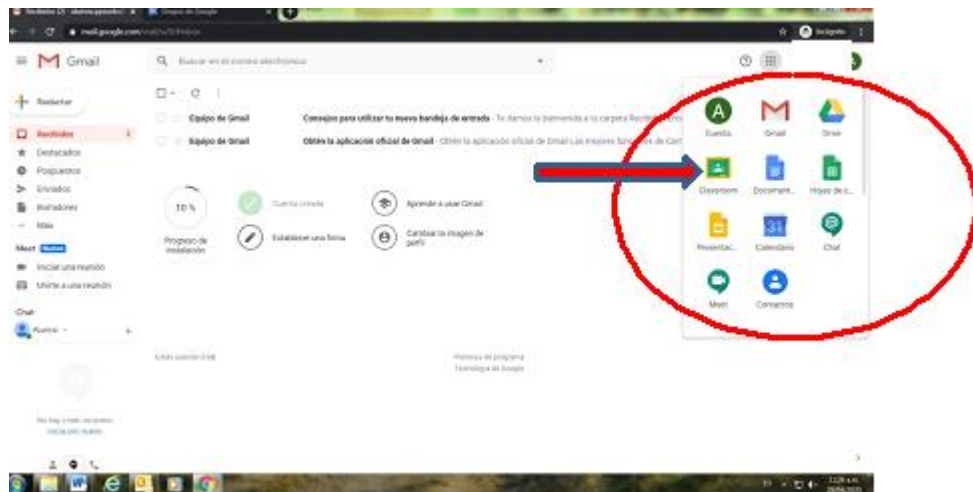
Recibidos (2) - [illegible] | Grupos de Google

mail.google.com/mail/u/0/#inbox

Incógnito

Gmail

Buscar en el correo electrónico

Redactar

Recibidos 2
Destacados
Pospuestos
Enviados
Borradores
Más

Meet Nuevo
Iniciar una reunión
Unirte a una reunión

Chat

Equipo de Gmail — Consejos para utilizar tu nueva bandeja de entrada - Te damos la bienvenida a tu carpeta Recibidos
Equipo de Gmail — Obtén la aplicación oficial de Gmail - Obtén la aplicación oficial de Gmail Las mejores funciones de Gmail

10 %
Progreso de instalación

Cuenta creada
Establecer una firma
Aprender a usar Gmail
Cambiar tu imagen de perfil

Políticas de programa
Tecnología de Google

No hay chats recientes
Iniciar uno nuevo

Cuenta
Gmail
Drive
Classroom
Document...
Hojas de c...
Presentac...
Calendario
Chat
Meet
Contactos